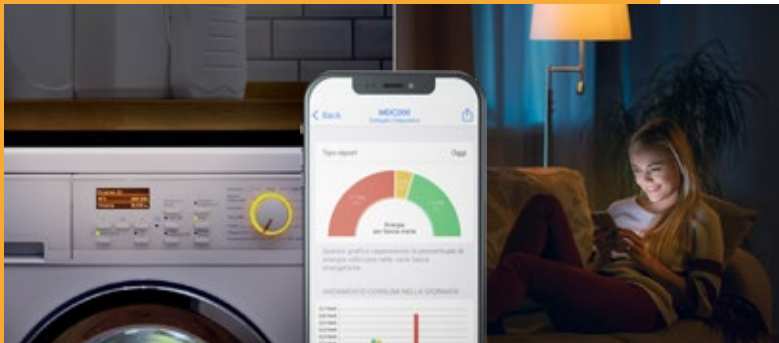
Back
MDC200
Dettagli Dispositivo

Tipo report
Oggi

Energia per fascia oraria

Questo grafico rappresenta la percentuale di energia utilizzata nelle varie fasce energetiche.

ANDAMENTO CONSUMI NELLA GIORNATA